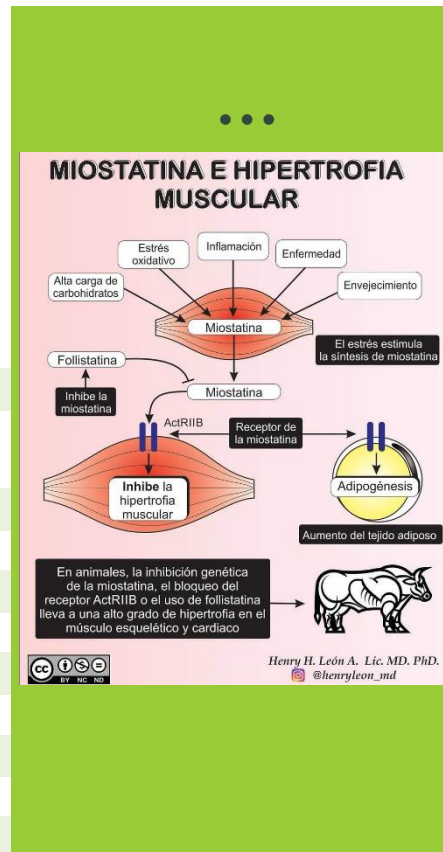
MIOSTATINA E HIPERTROFIA MUSCULAR

Estrés oxidativo

Inflamación

Enfermedad

Alta carga de carbohidratos

Envejecimiento

Miostatina

El estrés estimula la síntesis de miostatina

Follistatina

Inhibe la miostatina

Miostatina

ActRIIB

Receptor de la miostatina

Inhibe la hipertrofia muscular

Adipogénesis

Aumento del tejido adiposo

En animales, la inhibición genética de la miostatina, el bloqueo del receptor ActRIIB o el uso de follistatina lleva a una alto grado de hipertrofia en el músculo esquelético y cardiaco

BY NC ND

Henry H. León A. Lic. MD. PhD.
@henryleon_md